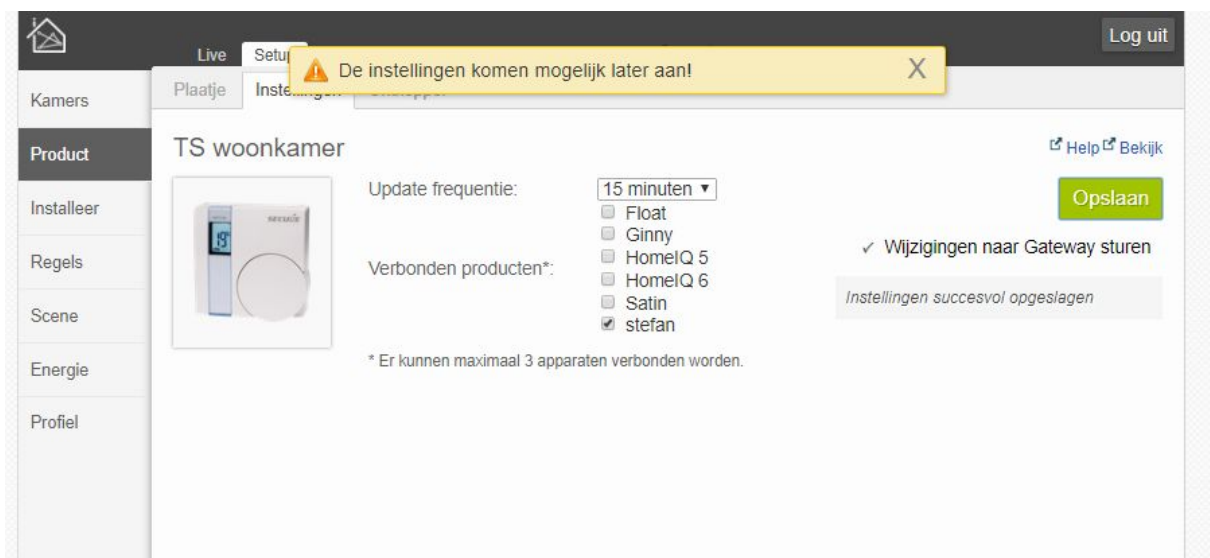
Live Setu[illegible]

De instellingen komen mogelijk later aan! X

Log uit

Kamers

Product

Installeer

Regels

Scene

Energie

Profiel

Plaatje Inste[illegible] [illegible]

TS woonkamer

Help Bekijk

Update frequentie: 15 minuten ▾

Verbonden producten*:

Float
Ginny
HomeIQ 5
HomeIQ 6
Satin
stefan

* Er kunnen maximaal 3 apparaten verbonden worden.

Opslaan

✓ Wijzigingen naar Gateway sturen

Instellingen succesvol opgeslagen